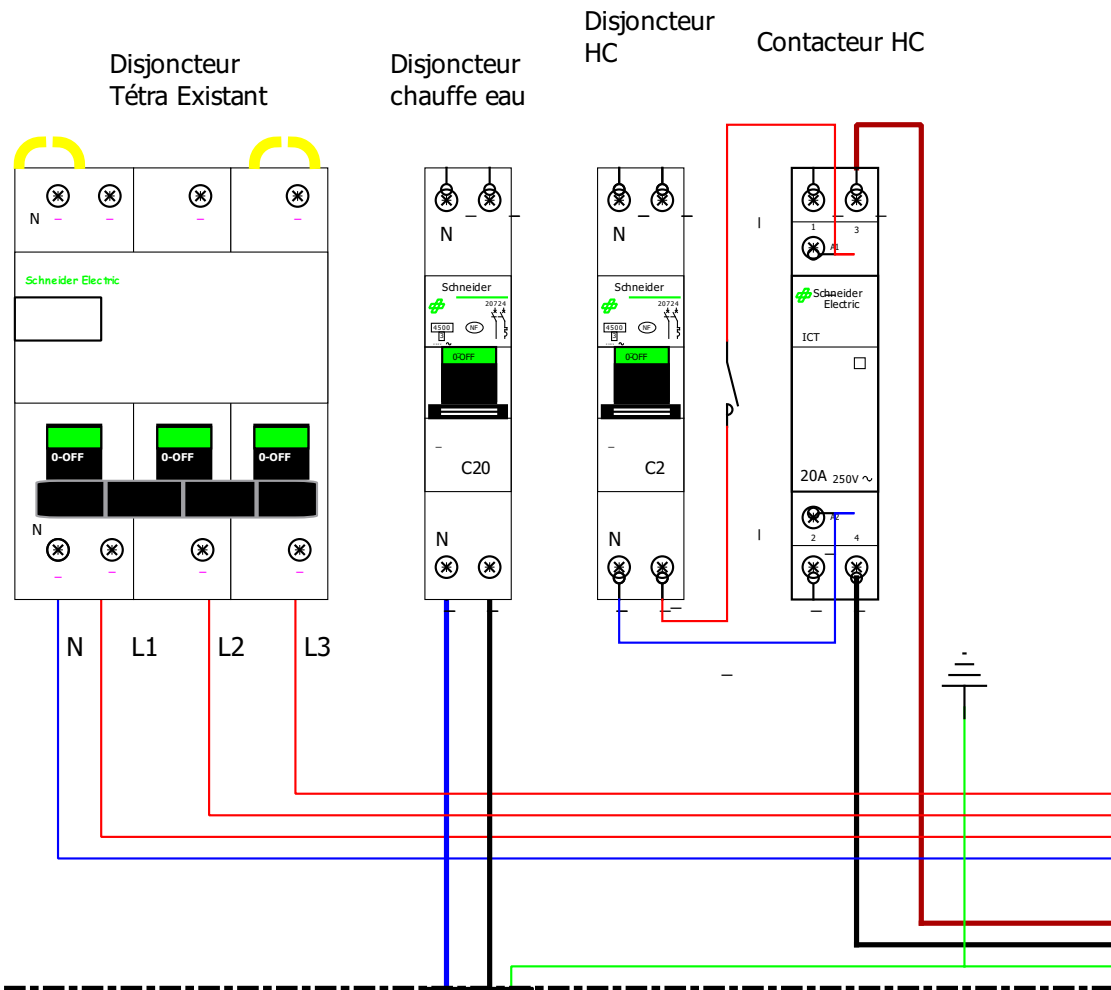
Disjoncteur Tétra Existant

Disjoncteur chauffe eau

Disjoncteur HC

Contacteur HC

N

Schneider Electric

0-OFF

0-OFF

0-OFF

N

N

Schneider

20724

4500

NF

0-OFF

C20

N

N

Schneider

20724

4500

NF

0-OFF

C2

N

1

3

A1

Schneider Electric

ICT

20A 250V ~

A2

2

4

N

L1

L2

L3